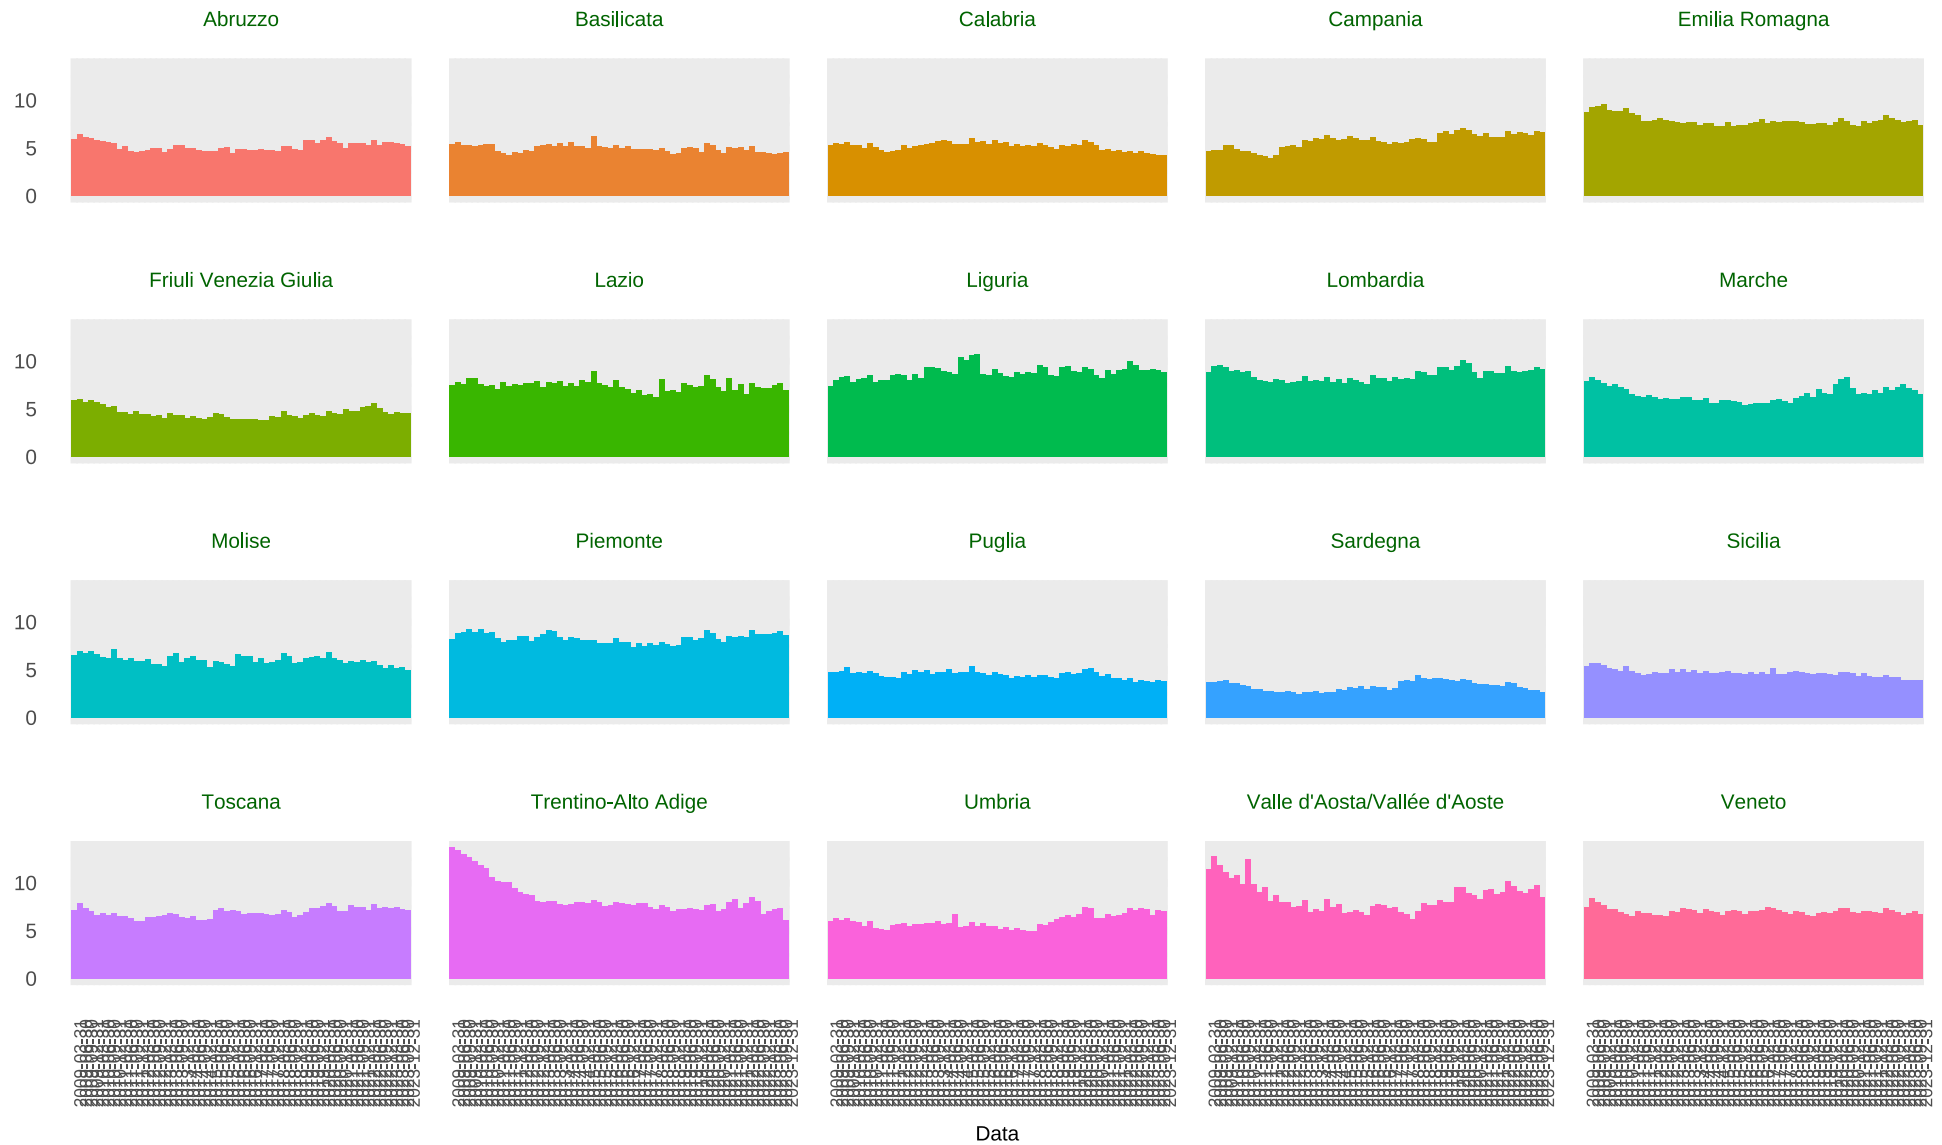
Abruzzo
Basilicata
Calabria
Campania
Emilia Romagna
10
5
0

Friuli Venezia Giulia
Lazio
Liguria
Lombardia
Marche
10
5
0

Molise
Piemonte
Puglia
Sardegna
Sicilia
10
5
0

Toscana
Trentino-Alto Adige
Umbria
Valle d'Aosta/Vallée d'Aoste
Veneto
10
5
0

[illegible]

Data